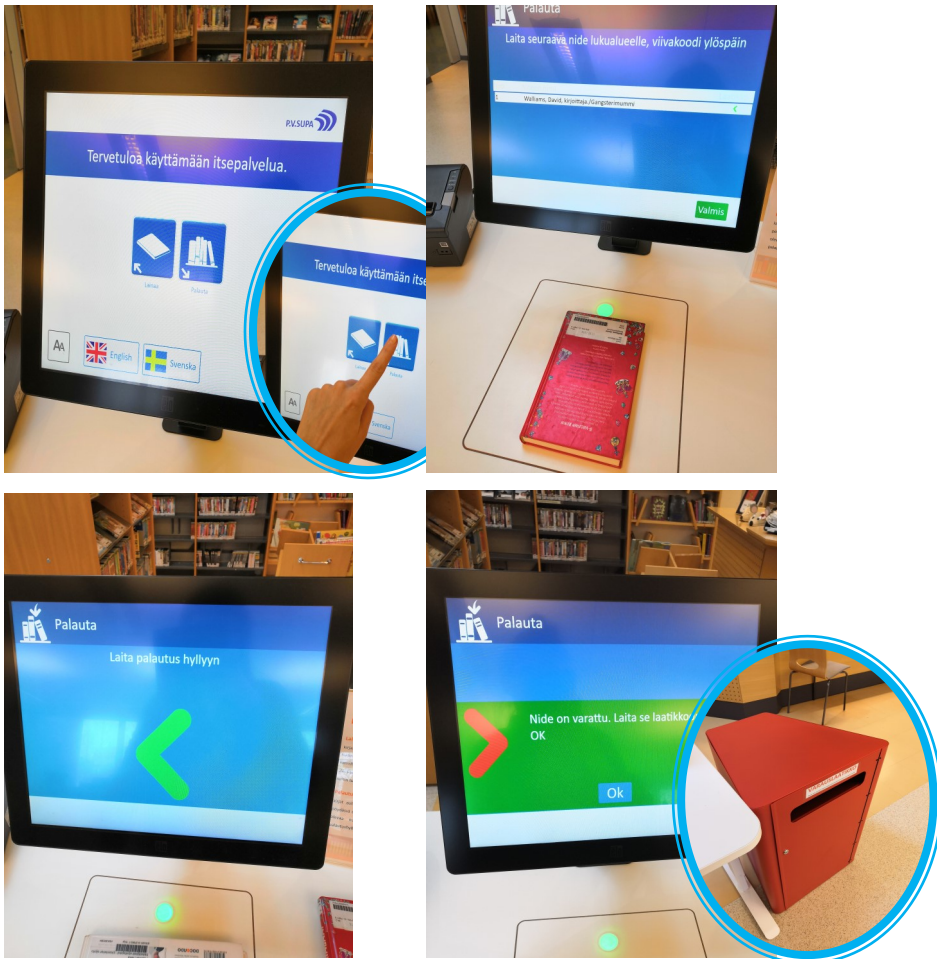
P.V.SUPA

Tervetuloa käyttämään itsepalvelua.

Lainaa

Palauta

English

Svenska

Tervetuloa käyttämään itse

Svenska

Palauta

Laita seuraava nide lukualueelle, viivakoodi ylöspäin

1 Walliams, David, kirjoittaja./Gangsterimummo

Valmis

Palauta

Laita palautus hyllyyn

Palauta

Nide on varattu. Laita se laatikko
OK

Ok